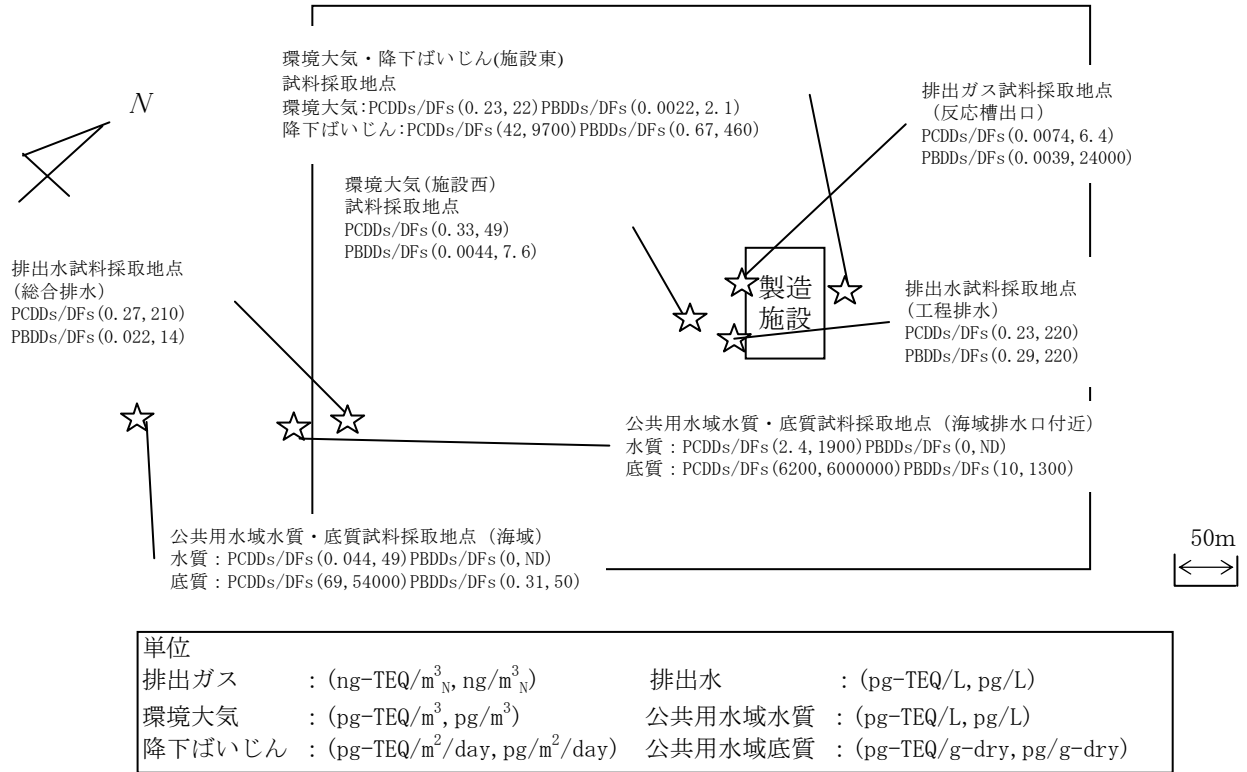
環境大気・降下ばいじん(施設東)
試料採取地点
環境大気:PCDDs/DFs(0.23,22)PBDDs/DFs(0.0022,2.1)
降下ばいじん:PCDDs/DFs(42,9700)PBDDs/DFs(0.67,460)

N

排出ガス試料採取地点
(反応槽出口)
PCDDs/DFs(0.0074,6.4)
PBDDs/DFs(0.0039,24000)

環境大気(施設西)
試料採取地点
PCDDs/DFs(0.33,49)
PBDDs/DFs(0.0044,7.6)

排出水試料採取地点
(総合排水)
PCDDs/DFs(0.27,210)
PBDDs/DFs(0.022,14)

製造施設

排出水試料採取地点
(工程排水)
PCDDs/DFs(0.23,220)
PBDDs/DFs(0.29,220)

公共用水域水質・底質試料採取地点(海域排水口付近)
水質:PCDDs/DFs(2.4,1900)PBDDs/DFs(0,ND)
底質:PCDDs/DFs(6200,6000000)PBDDs/DFs(10,1300)

公共用水域水質・底質試料採取地点(海域)
水質:PCDDs/DFs(0.044,49)PBDDs/DFs(0,ND)
底質:PCDDs/DFs(69,54000)PBDDs/DFs(0.31,50)

50m

単位
排出ガス :(ng-TEQ/$m^3_N$, ng/$m^3_N$) 排出水 :(pg-TEQ/L, pg/L)
環境大気 :(pg-TEQ/$m^3$, pg/$m^3$) 公共用水域水質 :(pg-TEQ/L, pg/L)
降下ばいじん :(pg-TEQ/$m^2$/day, pg/$m^2$/day) 公共用水域底質 :(pg-TEQ/g-dry, pg/g-dry)